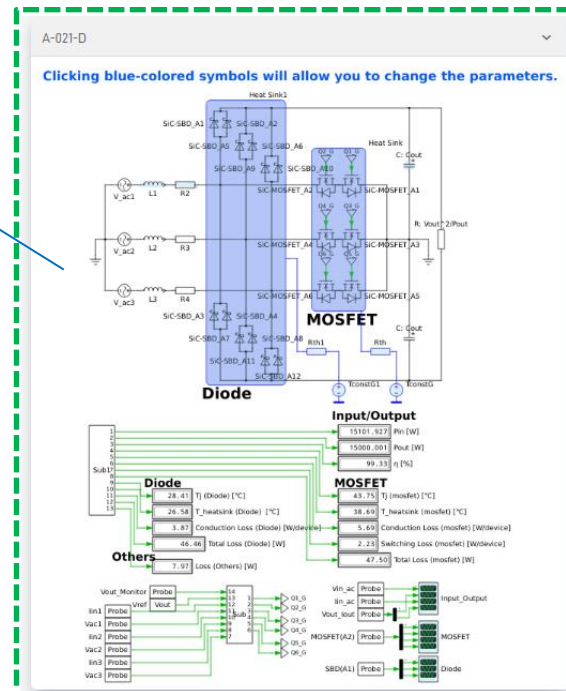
A-021-D

Clicking blue-colored symbols will allow you to change the parameters.

Heat Sink1

SiC-SBD_A1 SiC-SBD_A2

SiC-SBD_A5 SiC-SBD_A6

SiC-SBD_A9 SiC-SBD_A10

Heat Sink

C: Cout

V_ac1 L1 R2

SiC-MOSFET_A2 SiC-MOSFET_A1

R: Vout^2/Pout

V_ac2 L2 R3

SiC-MOSFET_A4 SiC-MOSFET_A3

V_ac3 L3 R4

SiC-MOSFET_A6 SiC-MOSFET_A5

MOSFET

SiC-SBD_A3 SiC-SBD_A4

C: Cout

SiC-SBD_A7 SiC-SBD_A8

SiC-SBD_A11

SiC-SBD_A12

Rth1 Rth

Diode

TconstG1 TconstG

Input/Output

Sub1

15101.927 Pin [W]

15000.001 Pout [W]

99.33 η [%]

Diode

28.41 Tj (Diode) [°C]

26.58 T_heatsink (Diode) [°C]

3.87 Conduction Loss (Diode) [W/device]

46.46 Total Loss (Diode) [W]

MOSFET

43.75 Tj (mosfet) [°C]

38.69 T_heatsink (mosfet) [°C]

5.69 Conduction Loss (mosfet) [W/device]

2.23 Switching Loss (mosfet) [W/device]

47.50 Total Loss (mosfet) [W]

Others

7.97 Loss (Others) [W]

Vout_Monitor Probe

Vref Vout

Iin1 Probe

Vac1 Probe

Iin2 Probe

Vac2 Probe

Iin3 Probe

Vac3 Probe

Sub

Q1_G Q2_G Q3_G Q4_G Q5_G Q6_G

Vin_ac Probe

Iin_ac Probe

Vout_Iout Probe

Input_Output

MOSFET(A2) Probe

MOSFET

SBD(A1) Probe

Diode